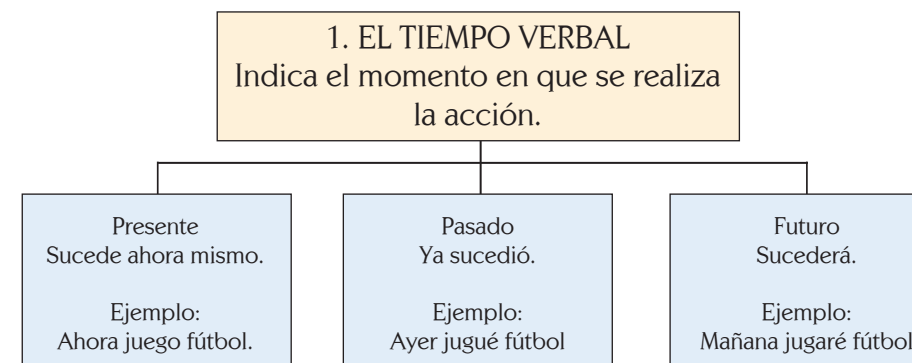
1. EL TIEMPO VERBAL
Indica el momento en que se realiza la acción.

Presente
Sucede ahora mismo.

Ejemplo:
Ahora juego fútbol.

Pasado
Ya sucedió.

Ejemplo:
Ayer jugué fútbol

Futuro
Sucederá.

Ejemplo:
Mañana jugaré fútbol